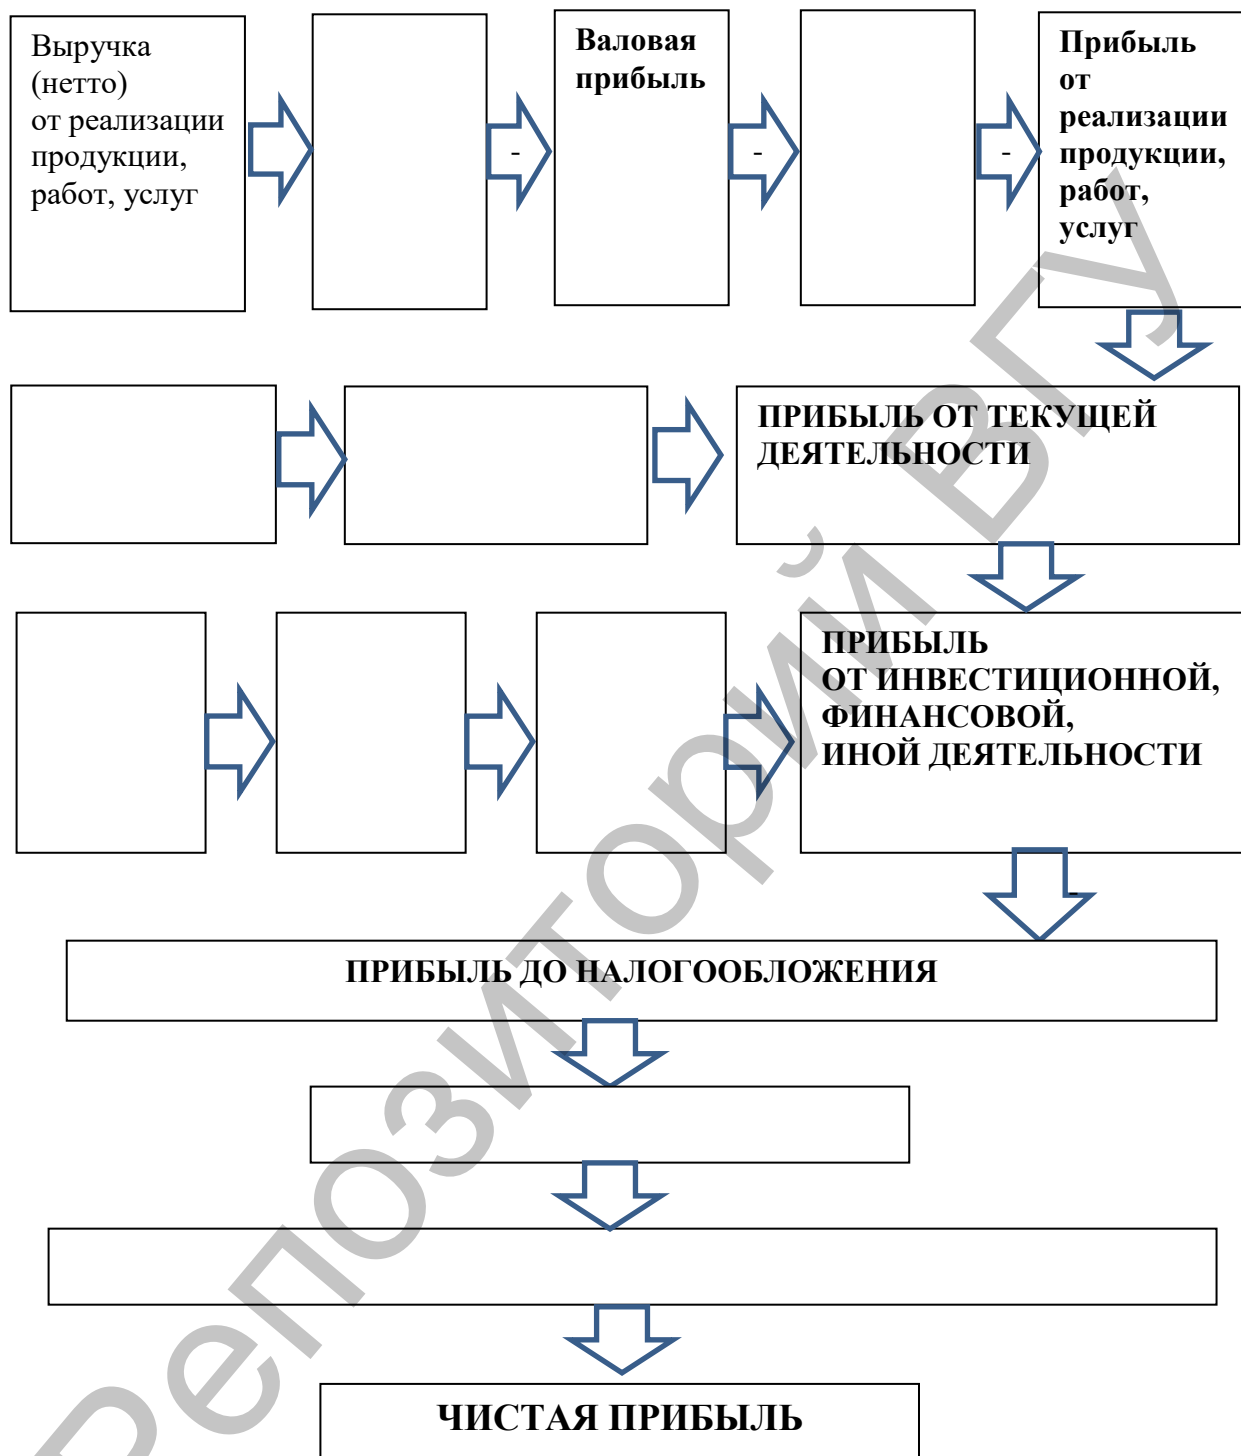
Выручка (нетто) от реализации продукции, работ, услуг

-

Валовая прибыль

-

-

Прибыль от реализации продукции, работ, услуг

ПРИБЫЛЬ ОТ ТЕКУЩЕЙ ДЕЯТЕЛЬНОСТИ

ПРИБЫЛЬ ОТ ИНВЕСТИЦИОННОЙ, ФИНАНСОВОЙ, ИНОЙ ДЕЯТЕЛЬНОСТИ

ПРИБЫЛЬ ДО НАЛОГООБЛОЖЕНИЯ

ЧИСТАЯ ПРИБЫЛЬ

Репозиторий ВГУ